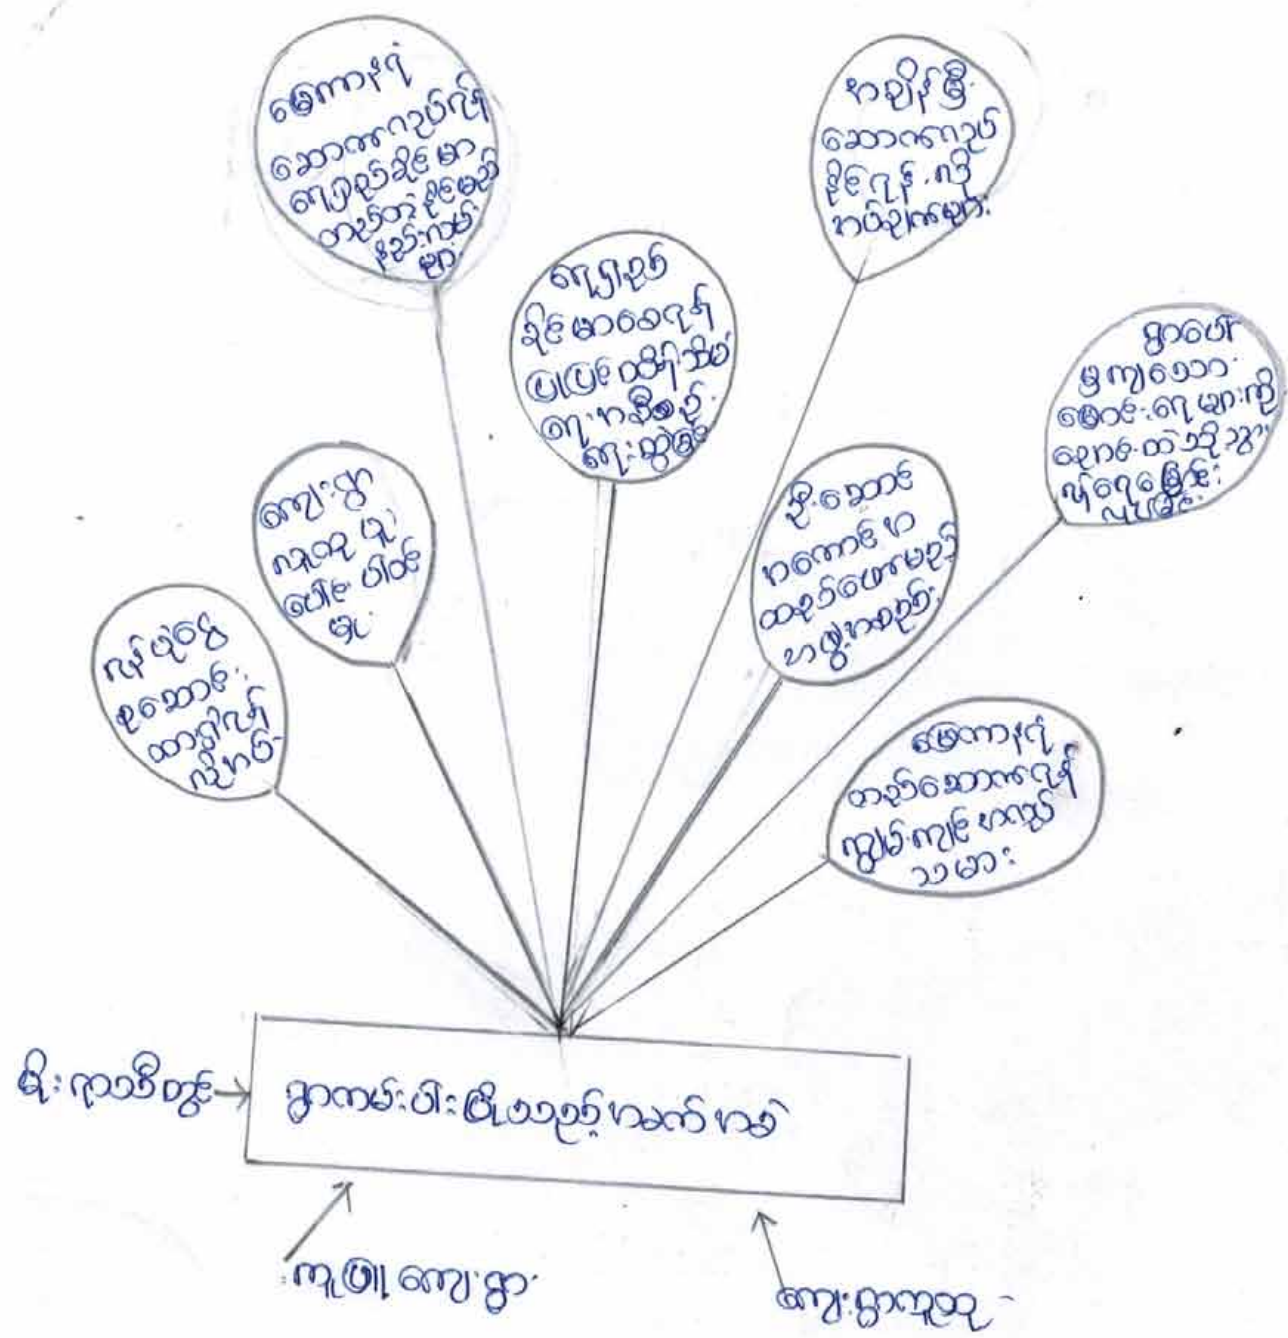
မြောက်ငုံ သောအကာလပ်လို ရေကြည့်ခိုင်မာ တည်တံ့ ခိုင်မြဲ နိုင်းကျော်မှာ

ဘဝိုးမြို့ သောကာလပ် ခိုင်ငြိ ဘဝိုဘပ်များ

ရေကြည့် ခိုင်မာရေးနဲ့ ပြည်ပြေတပ်ဘီ ရေး အစီအစဉ် ရေးဆွဲမြဲ

ရှာဖော် မှုကျသော ကြောင်းရေ များကို ရှေ့ဆက်တည်ဆောက် လူ့ရေမြှင်း

ကျေးရွာ လူထု ပူးပေါင်းပါဝင်မှု

ပို့ဆောင် ဘကောင်းဘ ထည့်ပေးမည့် ဘဏ္ဍာရေး

လုပ်ပုံစနစ် ဆောင်ရွက်ရာ ညီပါပြ

မြောက်ငုံ တည်သောရေမှ ကွပ်ကဲ ဘဏ္ဍာ သမား

ရိုးရာဓလေ့ → အကမ်းပါးဖြို့တည့်ဘဝ်ဘဝ်

ကုဏ္ဍု ကျေးရွာ

ကျေးရွာထူး